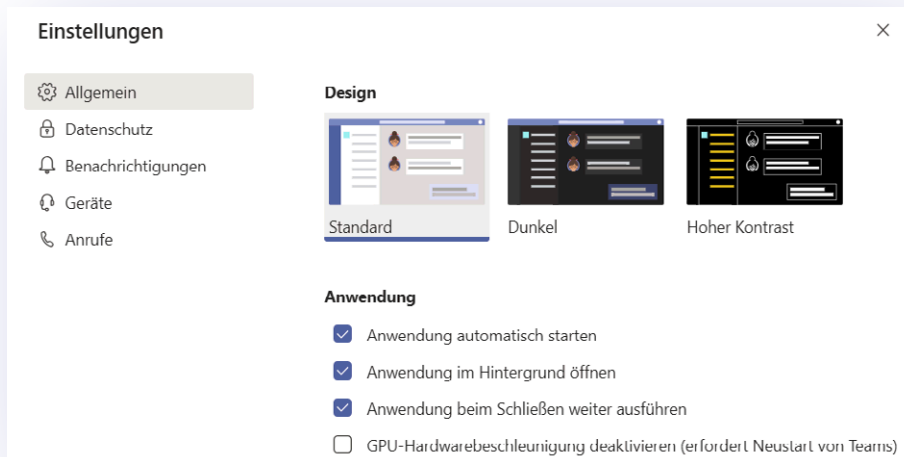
Einstellungen

×

Allgemein
Datenschutz
Benachrichtigungen
Geräte
Anrufe

Design

Standard
Dunkel
Hoher Kontrast

Anwendung

Anwendung automatisch starten
Anwendung im Hintergrund öffnen
Anwendung beim Schließen weiter ausführen
GPU-Hardwarebeschleunigung deaktivieren (erfordert Neustart von Teams)